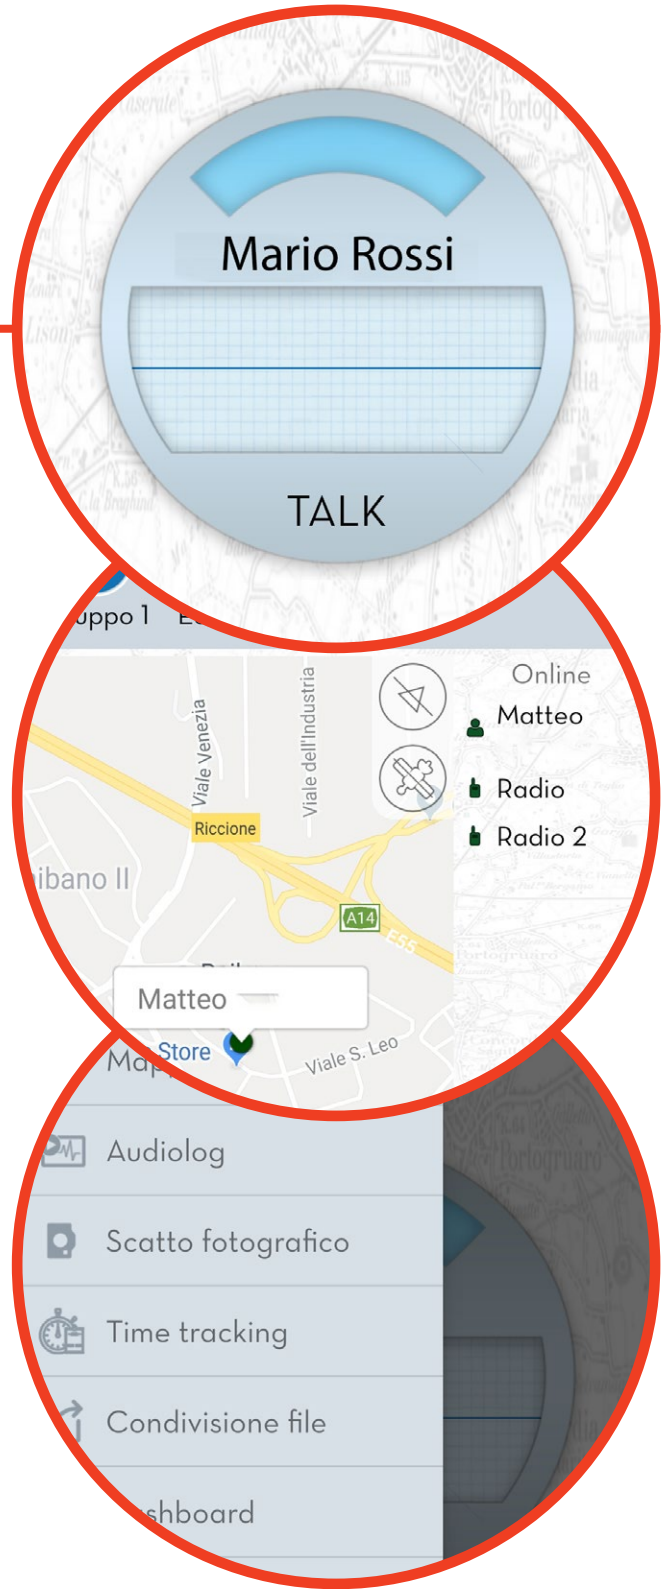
Mario Rossi

TALK

uppo 1

Online
Matteo
Radio
Radio 2

Viale Venezia
Viale dell'Industria
Riccione
ibano II
A14
E55
Matteo
Store
Viale S. Leo

Audiolog
Scatto fotografico
Time tracking
Condivisione file
shboard